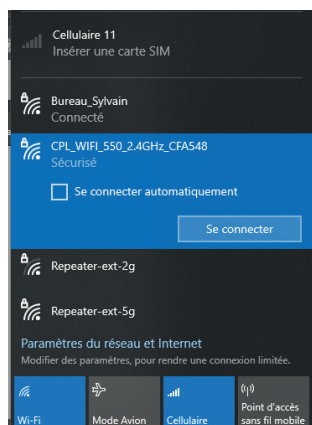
Cellulaire 11
Insérer une carte SIM

Bureau_Sylvain
Connecté

CPL_WIFI_550_2.4GHz_CFA548
Sécurisé

Se connecter automatiquement

Se connecter

Repeater-ext-2g

Repeater-ext-5g

Paramètres du réseau et Internet
Modifier des paramètres, pour rendre une connexion limitée.

Wi-Fi

Mode Avion

Cellulaire

Point d'accès sans fil mobile